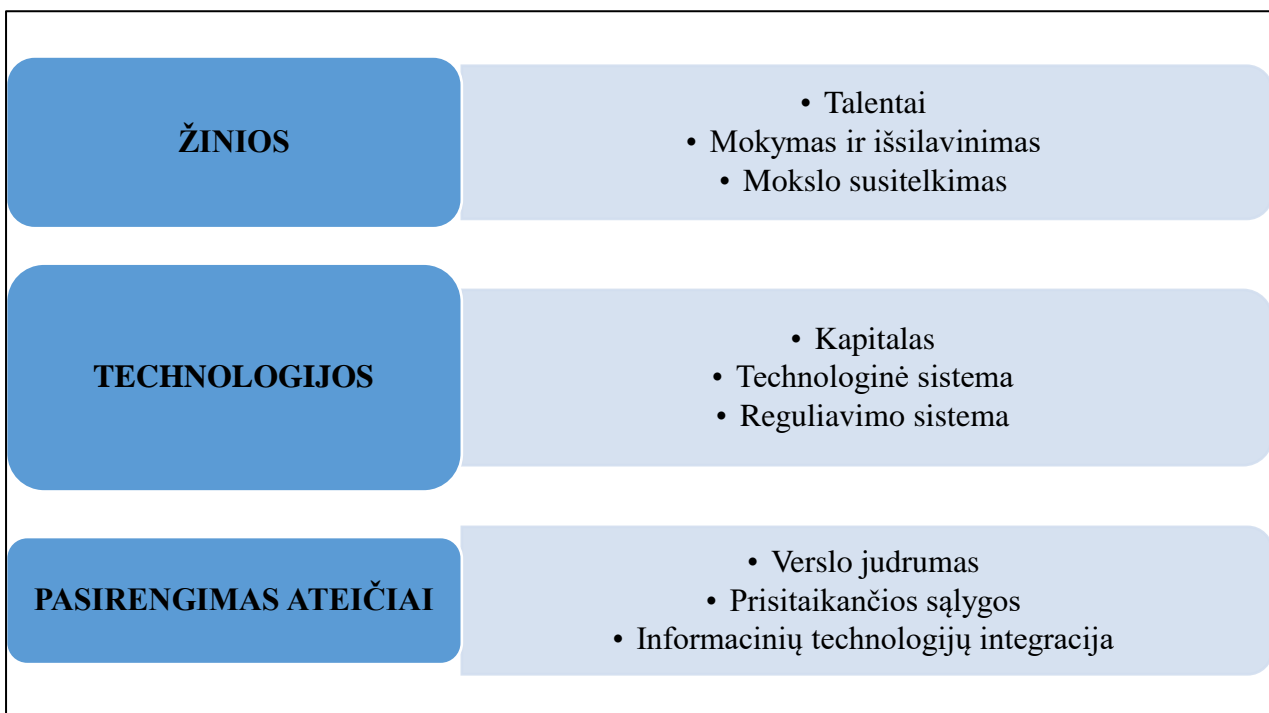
ŽINIOS

• Talentai
• Mokymas ir išsilavinimas
• Mokslo susitelkimas

TECHNOLOGIJOS

• Kapitalas
• Technologinė sistema
• Reguliavimo sistema

PASIRENGIMAS ATEIČIAI

• Verslo judrumas
• Prisitaikančios sąlygos
• Informacinių technologijų integracija